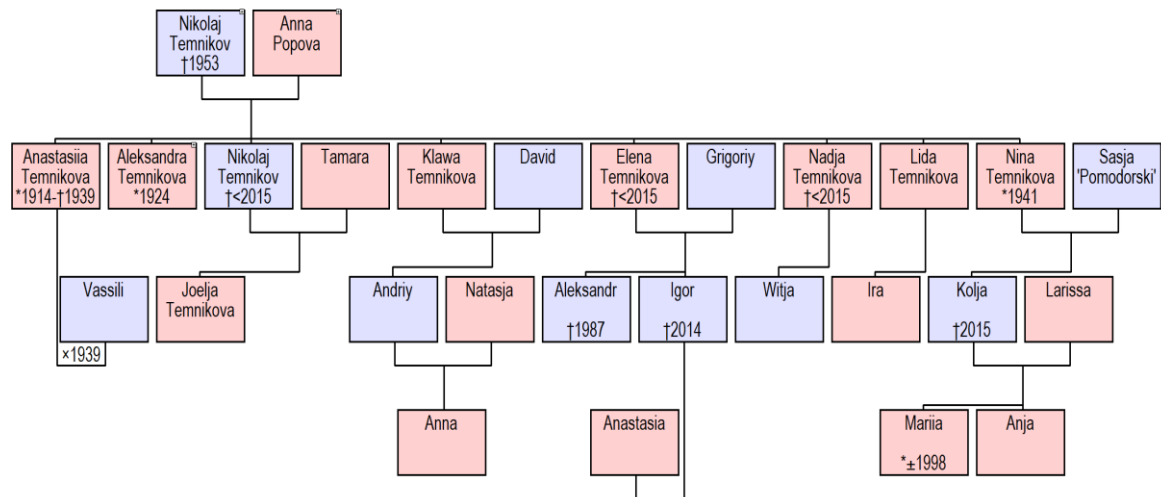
Nikolaj Temnikov †1953

Anna Popova

Anastasiia Temnikova *1914-†1939

Aleksandra Temnikova *1924

Nikolaj Temnikov †<2015

Tamara

Klawa Temnikova

David

Elena Temnikova †<2015

Grigoriy

Nadja Temnikova †<2015

Lida Temnikova

Nina Temnikova *1941

Sasja 'Pomodorski'

Vassili

×1939

Joelja Temnikova

Andriy

Natasja

Aleksandr †1987

Igor †2014

Witja

Ira

Kolja †2015

Larissa

Anna

Anastasia

Mariia *±1998

Anja